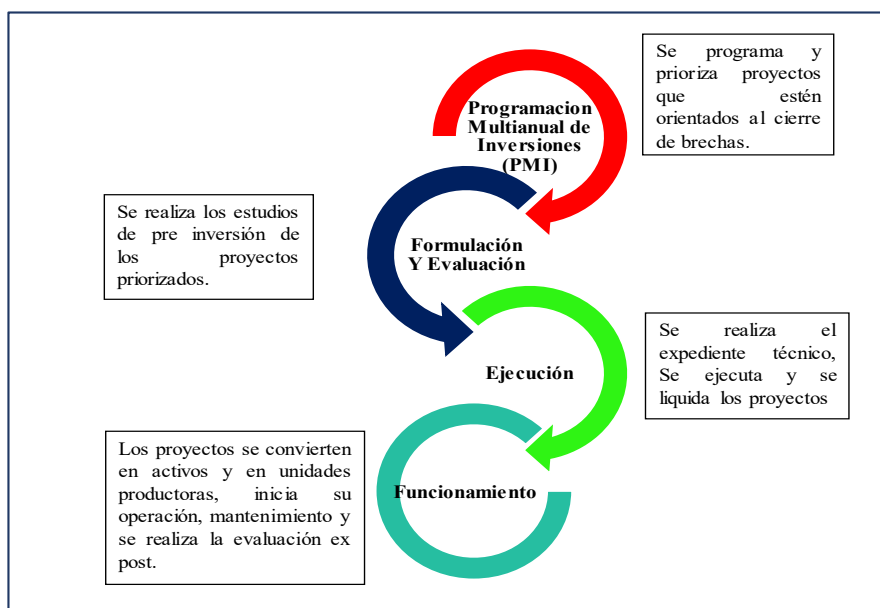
Se programa y prioriza proyectos que estén orientados al cierre de brechas.

Programacion Multianual de Inversiones (PMI)

Se realiza los estudios de pre inversión de los proyectos priorizados.

Formulación Y Evaluación

Se realiza el expediente técnico, Se ejecuta y se liquida los proyectos

Ejecución

Los proyectos se convierten en activos y en unidades productoras, inicia su operación, mantenimiento y se realiza la evaluación ex post.

Funcionamiento